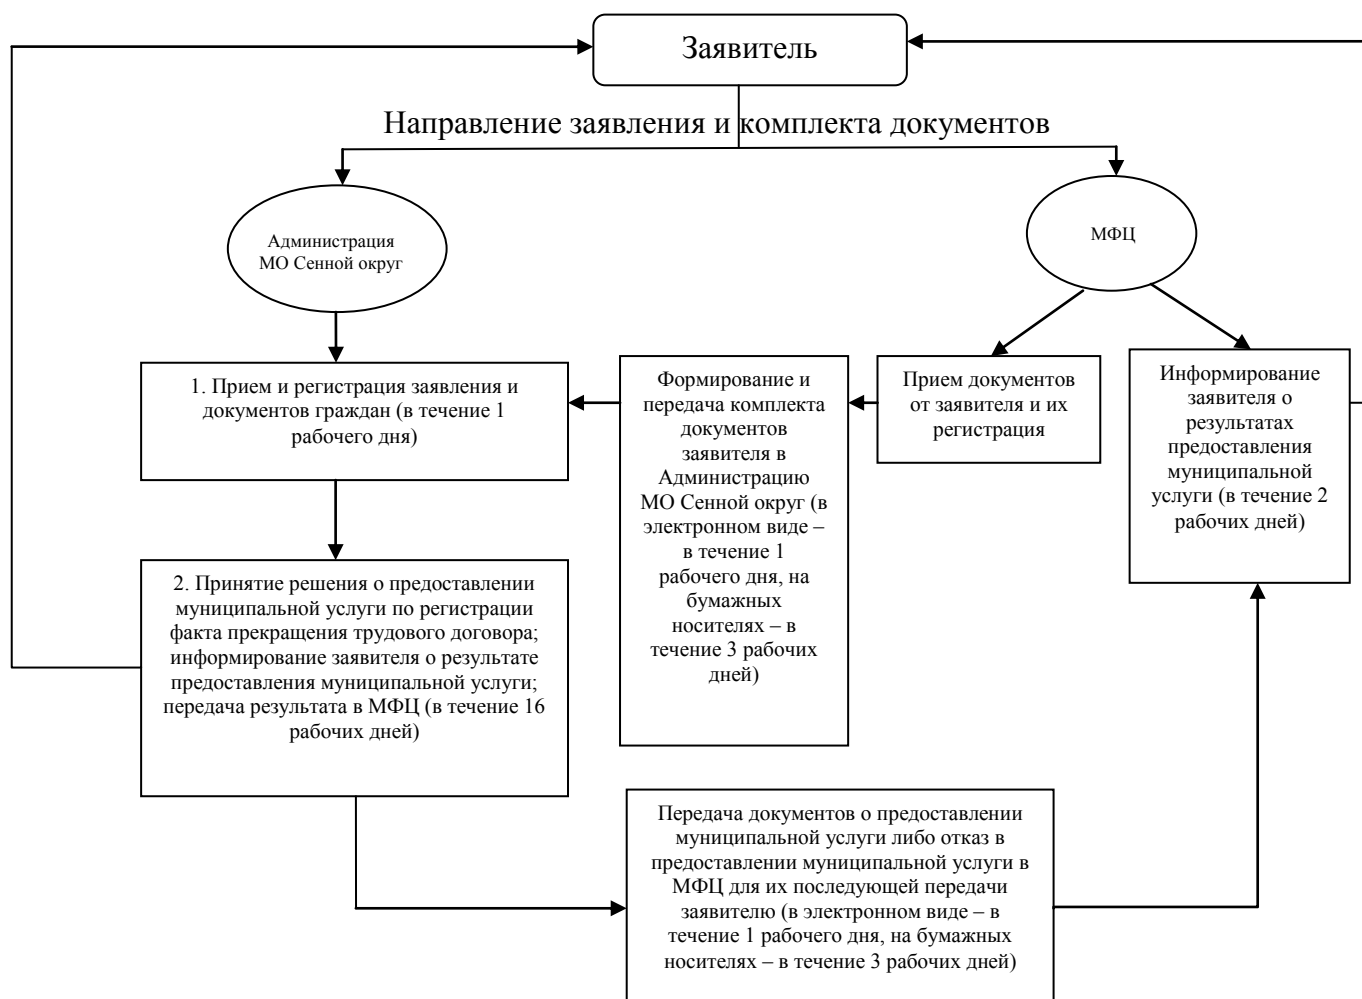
Заявитель

Направление заявления и комплекта документов

Администрация МО Сенной округ

МФЦ

1. Прием и регистрация заявления и документов граждан (в течение 1 рабочего дня)

Формирование и передача комплекта документов заявителя в Администрацию МО Сенной округ (в электронном виде – в течение 1 рабочего дня, на бумажных носителях – в течение 3 рабочих дней)

Прием документов от заявителя и их регистрация

Информирование заявителя о результатах предоставления муниципальной услуги (в течение 2 рабочих дней)

2. Принятие решения о предоставлении муниципальной услуги по регистрации факта прекращения трудового договора; информирование заявителя о результате предоставления муниципальной услуги; передача результата в МФЦ (в течение 16 рабочих дней)

Передача документов о предоставлении муниципальной услуги либо отказ в предоставлении муниципальной услуги в МФЦ для их последующей передачи заявителю (в электронном виде – в течение 1 рабочего дня, на бумажных носителях – в течение 3 рабочих дней)